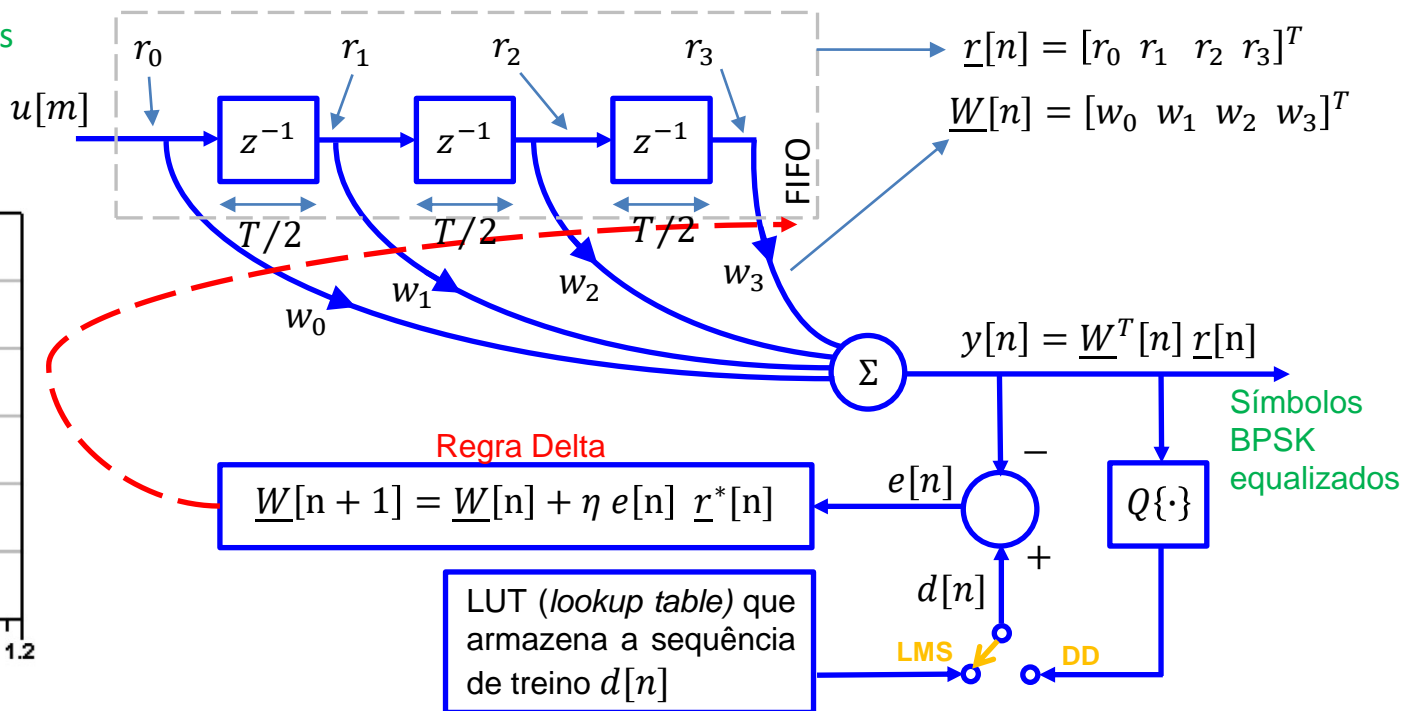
s

$r_0$ $r_1$ $r_2$ $r_3$

$u[m]$

$z^{-1}$ $z^{-1}$ $z^{-1}$

FIFO

$T/2$ $T/2$ $T/2$

$\underline{r}[n] = [r_0\ r_1\ r_2\ r_3]^T$

$\underline{W}[n] = [w_0\ w_1\ w_2\ w_3]^T$

$w_0$ $w_1$ $w_2$ $w_3$

$\Sigma$

$y[n] = \underline{W}^T[n]\ \underline{r}[\text{n}]$

Símbolos BPSK equalizados

Regra Delta

$\underline{W}[\text{n}+1] = \underline{W}[\text{n}] + \eta\ e[\text{n}]\ \ \underline{r}^*[\text{n}]$

$e[n]$

$-$

$+$

$Q\{\cdot\}$

$d[n]$

LUT (*lookup table)* que armazena a sequência de treino $d[n]$

LMS

DD

1.2